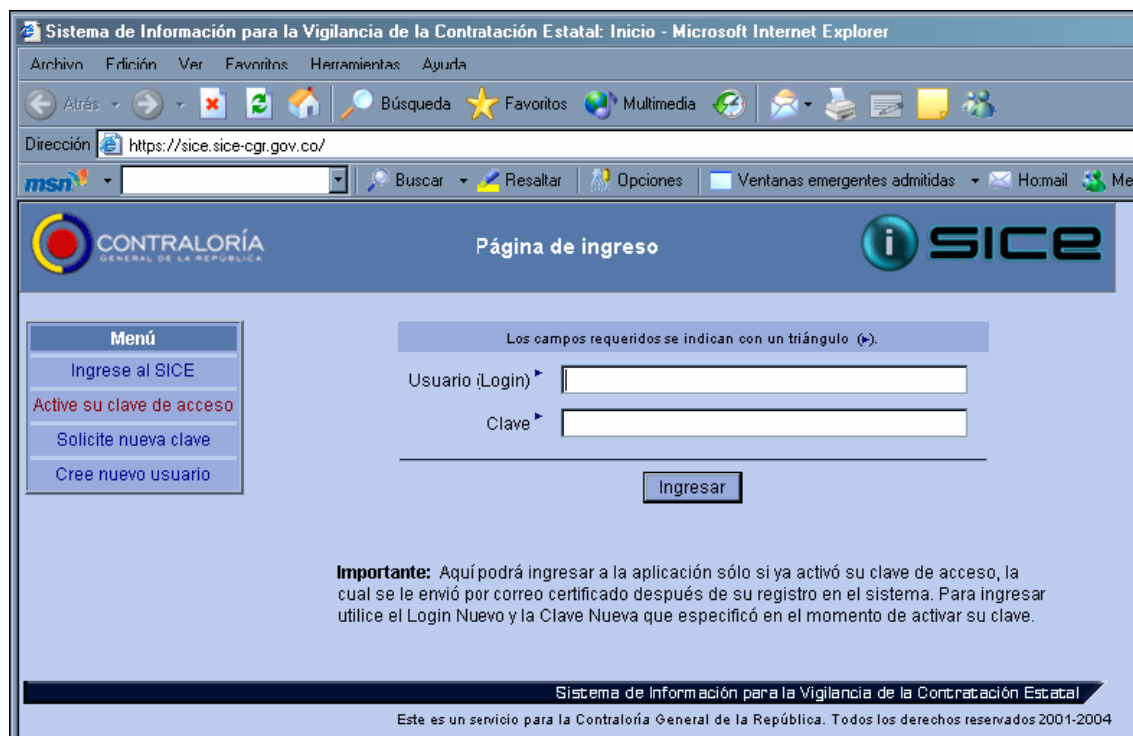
Sistema de Información para la Vigilancia de la Contratación Estatal: Inicio - Microsoft Internet Explorer

Archivo Edición Ver Favoritos Herramientas Ayuda

Atrás Búsqueda Favoritos Multimedia

Dirección https://sice.sice-cgr.gov.co/

msn Buscar Resaltar Opciones Ventanas emergentes admitidas Hotmail Me

CONTRALORÍA GENERAL DE LA REPÚBLICA

Página de ingreso

SICE

Menú
Ingrese al SICE
Active su clave de acceso
Solicite nueva clave
Cree nuevo usuario

Los campos requeridos se indican con un triángulo (▸).

Usuario (Login)

Clave

Ingresar

**Importante:** Aquí podrá ingresar a la aplicación sólo si ya activó su clave de acceso, la cual se le envió por correo certificado después de su registro en el sistema. Para ingresar utilice el Login Nuevo y la Clave Nueva que especificó en el momento de activar su clave.

Sistema de Información para la Vigilancia de la Contratación Estatal

Este es un servicio para la Contraloría General de la República. Todos los derechos reservados 2001-2004